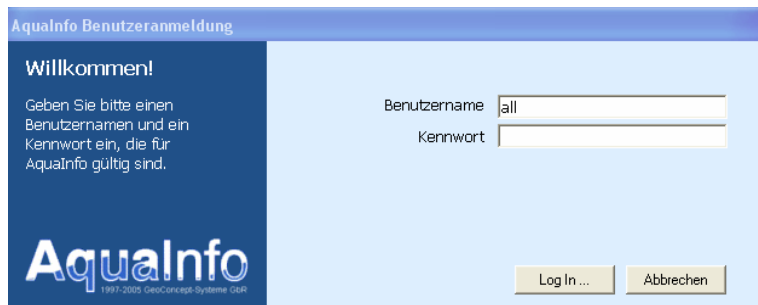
AquaInfo Benutzeranmeldung

Willkommen!

Geben Sie bitte einen Benutzernamen und ein Kennwort ein, die für AquaInfo gültig sind.

AquaInfo
1997-2005 GeoConcept-Systeme GbR

Benutzername all
Kennwort

Log In ...
Abbrechen